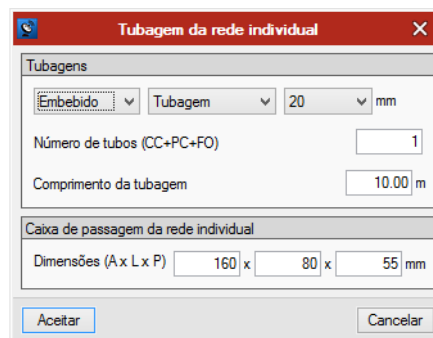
Tubagem da rede individual

Tubagens

Embebido Tubagem 20 mm

Número de tubos (CC+PC+FO) 1

Comprimento da tubagem 10.00 m

Caixa de passagem da rede individual

Dimensões (A x L x P) 160 x 80 x 55 mm

Aceitar Cancelar